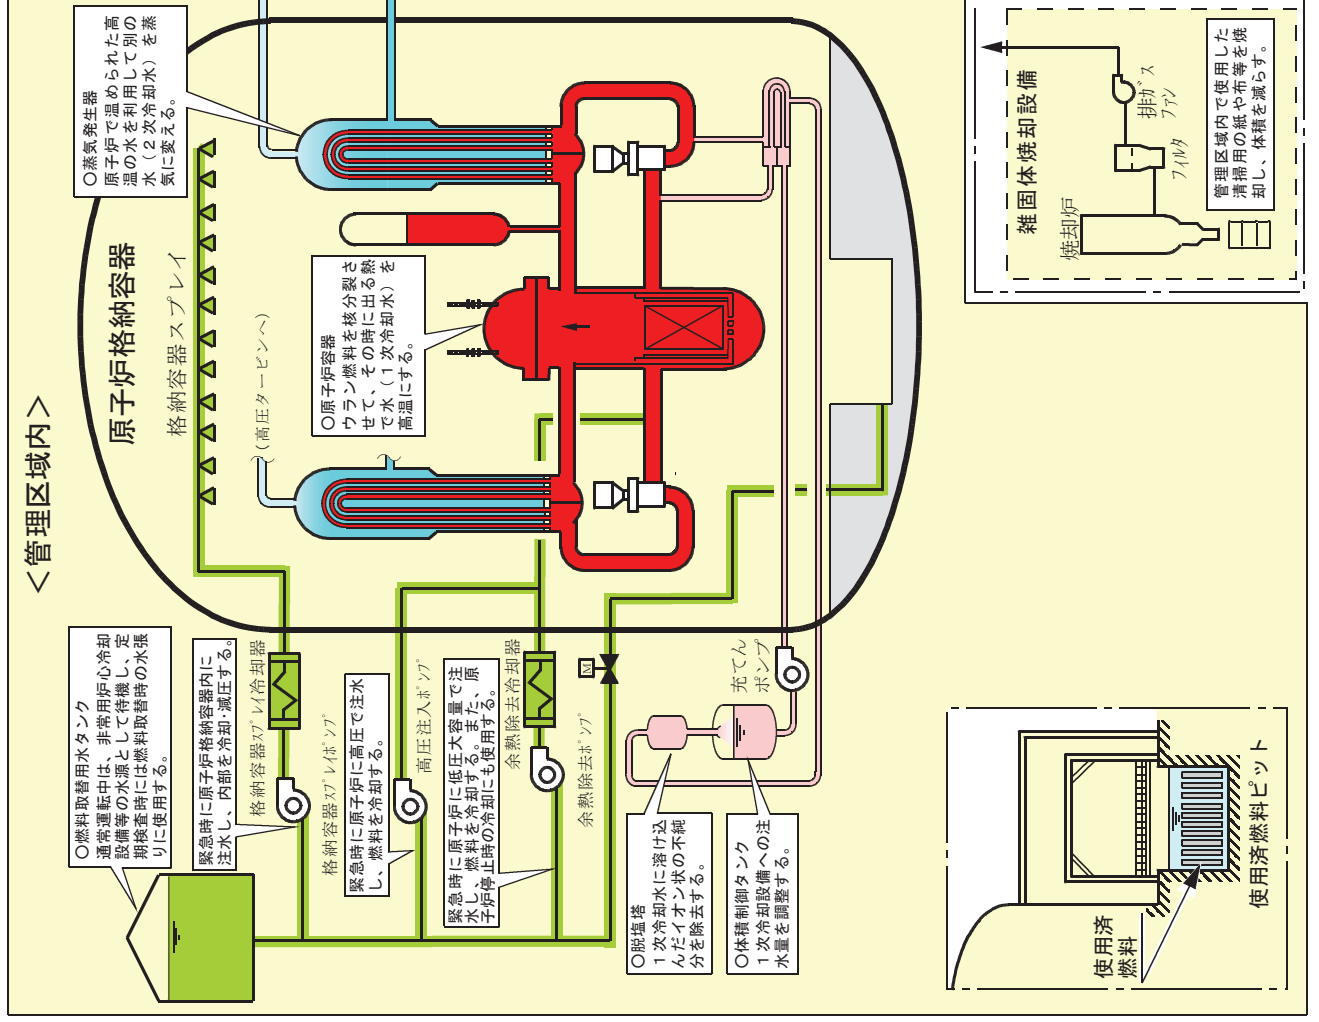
＜管理区域内＞

原子炉格納容器

格納容器スプレイ

○蒸気発生器
原子炉で温められた高温の水を利用して別の水（２次冷却水）を蒸気に変える。

（高圧タービンへ）

○原子炉容器
ウラン燃料を核分裂させて、その時に出る熱で水（１次冷却水）を高温にする。

雑固体焼却設備

排ガスファン

フィルタ

焼却炉

管理区域内で使用した清掃用の紙や布等を焼却し、体積を減らす。

○燃料取替用水タンク
通常運転中は、非常用炉心冷却設備等の水源として待機し、定期検査時には燃料取替時の水張りに使用する。

格納容器スプレイ冷却器

格納容器スプレイポンプ

緊急時に原子炉格納容器内に注水し、内部を冷却・減圧する。

高圧注入ポンプ

緊急時に原子炉に高圧で注水し、燃料を冷却する。

余熱除去冷却器

余熱除去ポンプ

緊急時に原子炉に低圧大容量で注水し、燃料を冷却する。また、原子炉停止時の冷却にも使用する。

M

充てんポンプ

○脱塩塔
１次冷却水に溶け込んだイオン状の不純分を除去する。

○体積制御タンク
１次冷却設備への注水量を調整する。

使用済燃料

使用済燃料ピット